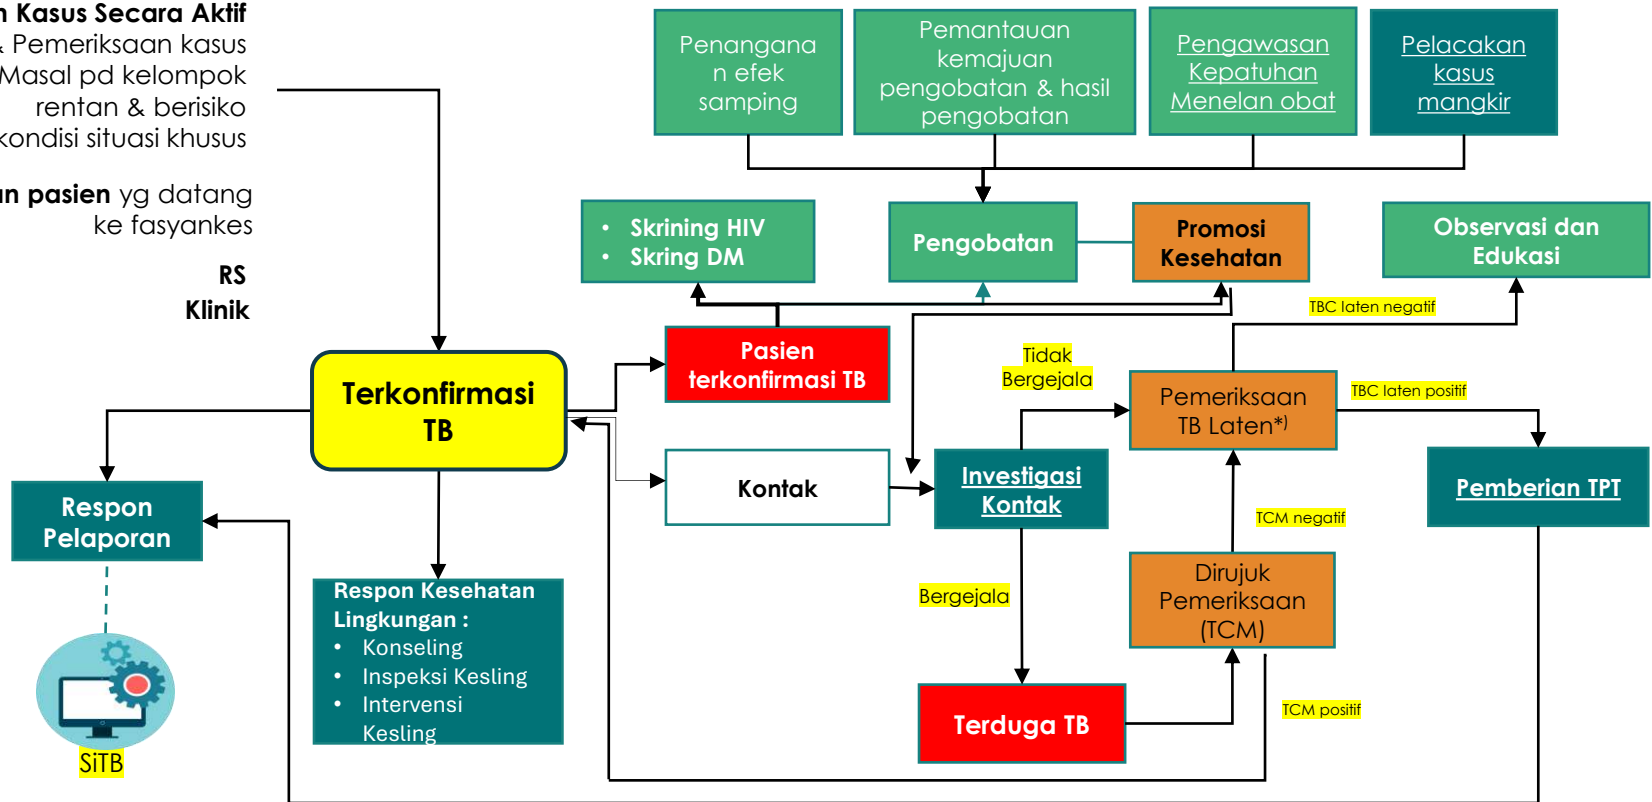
n Kasus Secara Aktif
Pemeriksaan kasus Masal pd kelompok rentan & berisiko kondisi situasi khusus

n pasien yg datang ke fasyankes

RS
Klinik

Penanganan efek samping

Pemantauan kemajuan pengobatan & hasil pengobatan

Pengawasan Kepatuhan Menelan obat

Pelacakan kasus mangkir

• Skrining HIV
• Skring DM

Pengobatan

Promosi Kesehatan

Observasi dan Edukasi

TBC laten negatif

Terkonfirmasi TB

Pasien terkonfirmasi TB

Tidak Bergejala

Pemeriksaan TB Laten*)

TBC laten positif

Respon Pelaporan

Kontak

Investigasi Kontak

Pemberian TPT

TCM negatif

Respon Kesehatan Lingkungan :
• Konseling
• Inspeksi Kesling
• Intervensi Kesling

Bergejala

Dirujuk Pemeriksaan (TCM)

Terduga TB

TCM positif

SiTB